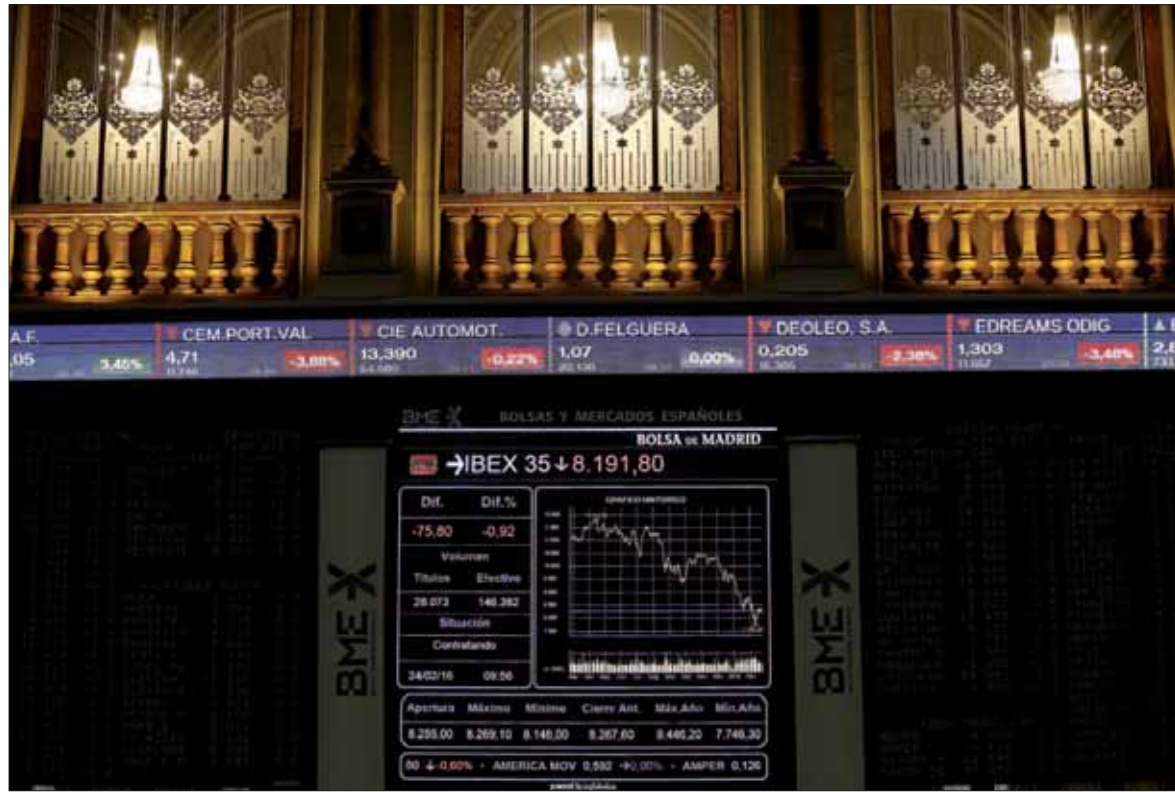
A.F. ,05 3,45%

CEM.PORT.VAL 4,71 -3,88%

CIE AUTOMOT. 13,390 -0,22%

D.FELGUERA 1,07 0,00%

DEOLEO, S.A. 0,205 -2,38%

EDREAMS ODIG 1,303 -3,48%

BME BOLSAS Y MERCADOS ESPAÑOLES

BOLSA DE MADRID

→IBEX 35 ↓ 8.191,80

| Dif. | Dif.% |
|---|---|
| -75,80 | -0,92 |
| Volumen | |
| Títulos | Efectivo |
| 28.073 | 146.382 |
| Situación | |
| Contratando | |
| 24/02/16 | 09:56 |

GRAFICO HISTORICO

| Apertura | Máximo | Mínimo | Cierre Ant. | Máx.Año | Mín.Año |
|---|---|---|---|---|---|
| 8.255,00 | 8.269,10 | 8.146,00 | 8.267,60 | 8.446,20 | 7.746,30 |

80 ↓ -0,60% • AMERICA MOV 0,592 → 0,00% • AMPER 0,126

BME

BME